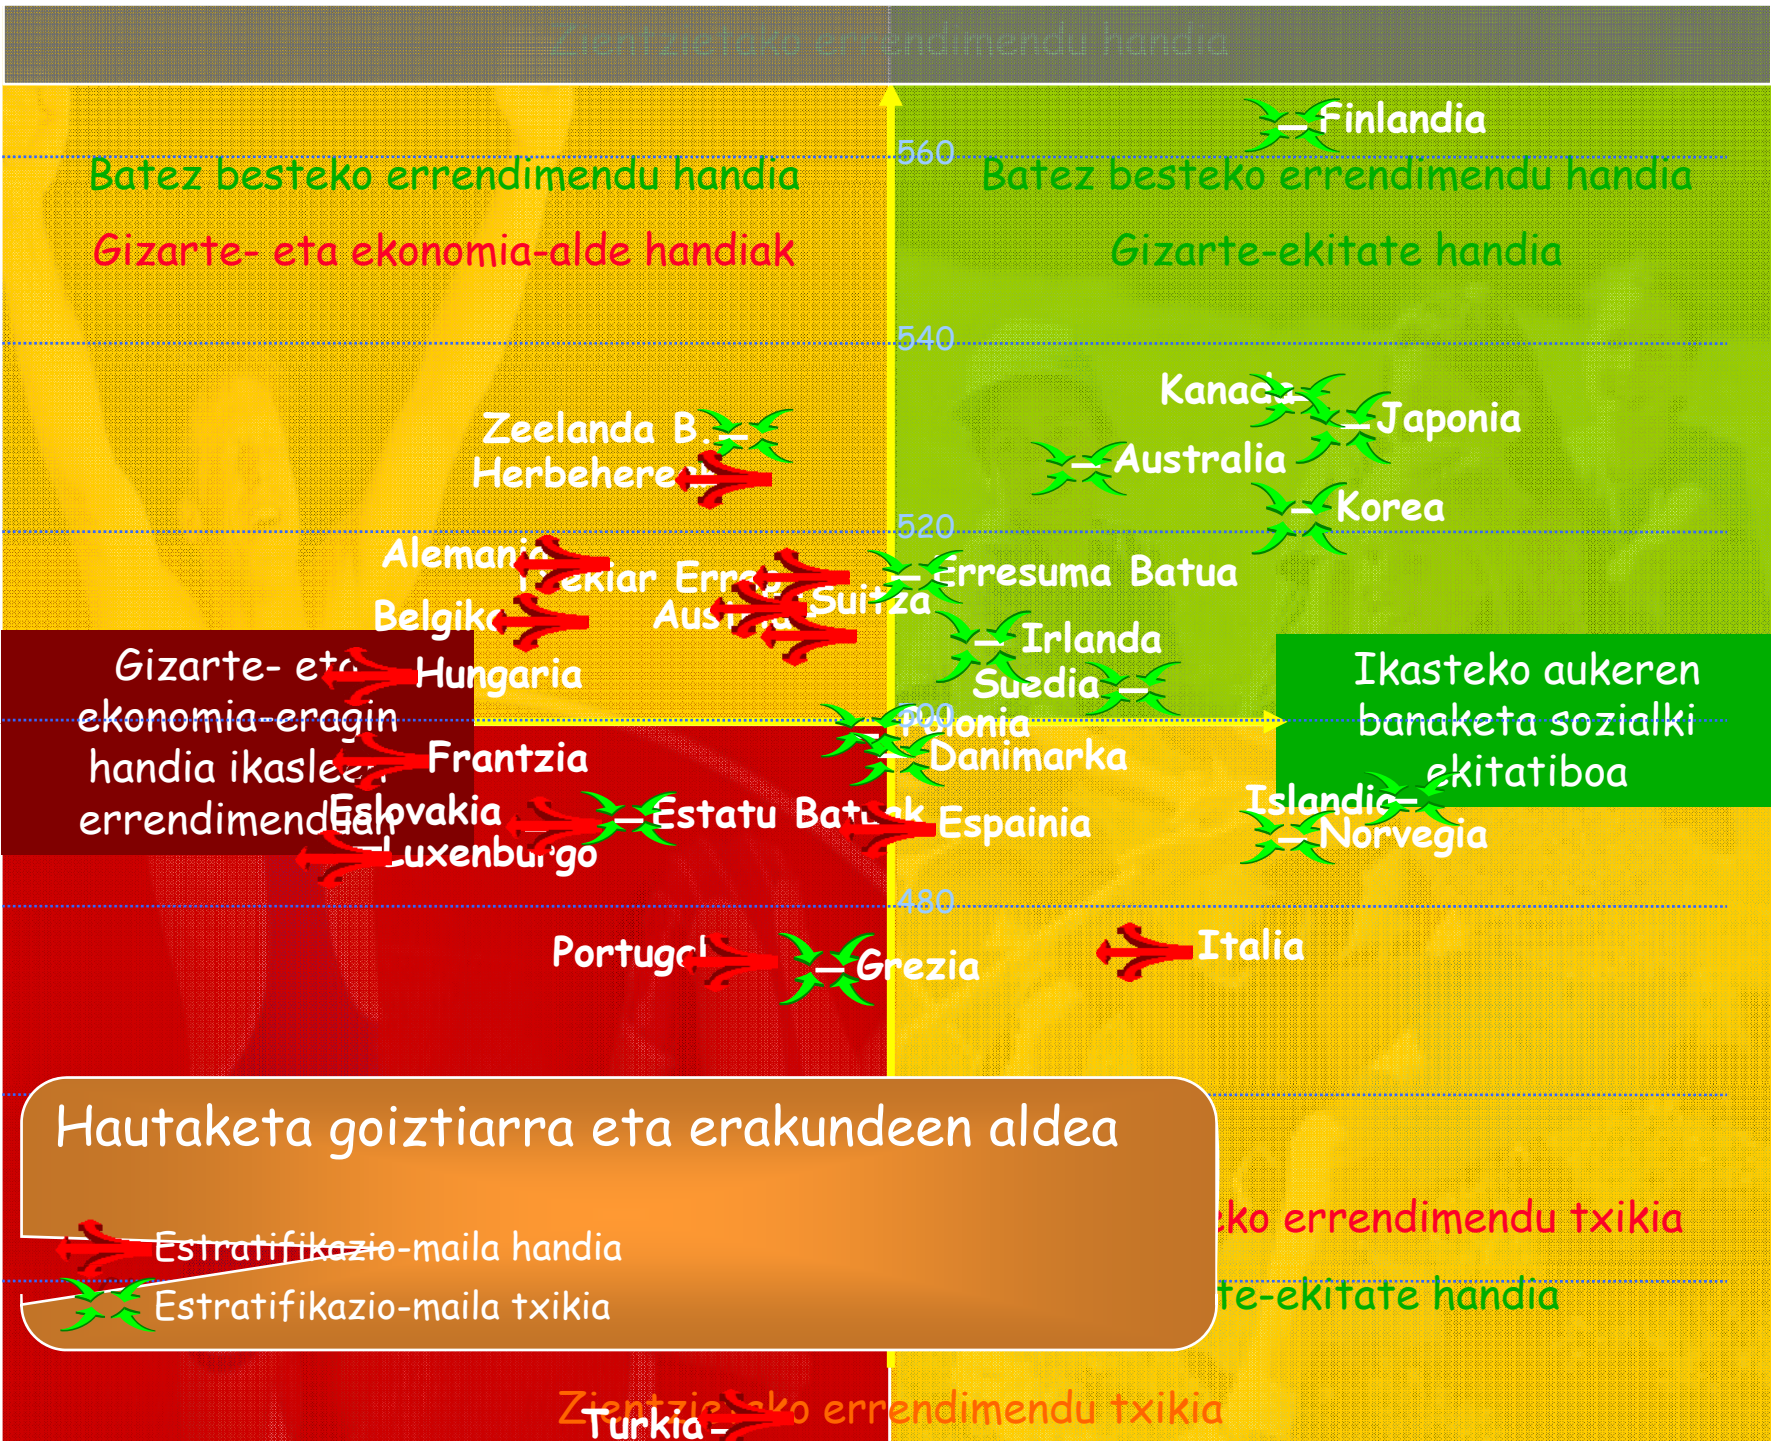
Zientziatako errendimendu handia

Finlandia

560

Batez besteko errendimendu handia

Gizarte- eta ekonomia-alde handiak

Batez besteko errendimendu handia

Gizarte-ekitate handia

540

Kanada

Japonia

Zeelanda B.

Herbeherea

Australia

Korea

520

Alemania

Txekiar Errep.

Erresuma Batua

Suitza

Austria

Belgika

Irlanda

Gizarte- eta ekonomia-eragin handia ikasleen errendimenduan

Hungaria

Suedia

Ikasteko aukeren banaketa sozialki ekitatiboa

500

Polonia

Frantzia

Danimarka

Islandia

Eslovakia

Estatu Batuak

Espainia

Norvegia

Luxenburgo

480

Italia

Portugal

Grezia

Hautaketa goiztiarra eta erakundeen aldea

Estratifikazio-maila handia

Estratifikazio-maila txikia

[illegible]ko errendimendu txikia

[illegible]te-ekitate handia

Zientziatako errendimendu txikia

Turkia